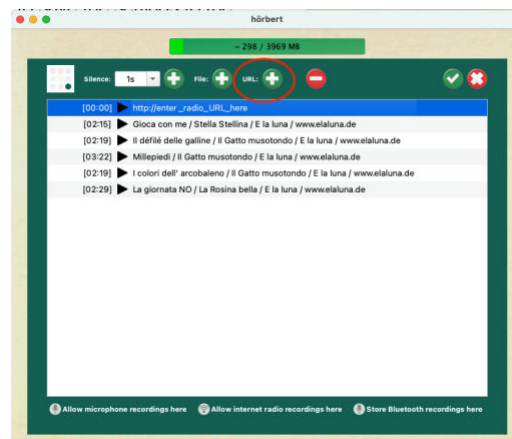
hörbert

~ 296 / 3969 MB

Silence: 1s File: URL:

[00:00] http://enter_radio_URL_here
[02:15] Gioca con me / Stella Stellina / E la luna / www.elaluna.de
[02:19] Il défilé delle galline / Il Gatto musotondo / E la luna / www.elaluna.de
[03:22] Millepiedi / Il Gatto musotondo / E la luna / www.elaluna.de
[02:19] I colori dell' arcobaleno / Il Gatto musotondo / E la luna / www.elaluna.de
[02:29] La giornata NO / La Rosina bella / E la luna / www.elaluna.de

Allow microphone recordings here Allow internet radio recordings here Store Bluetooth recordings here